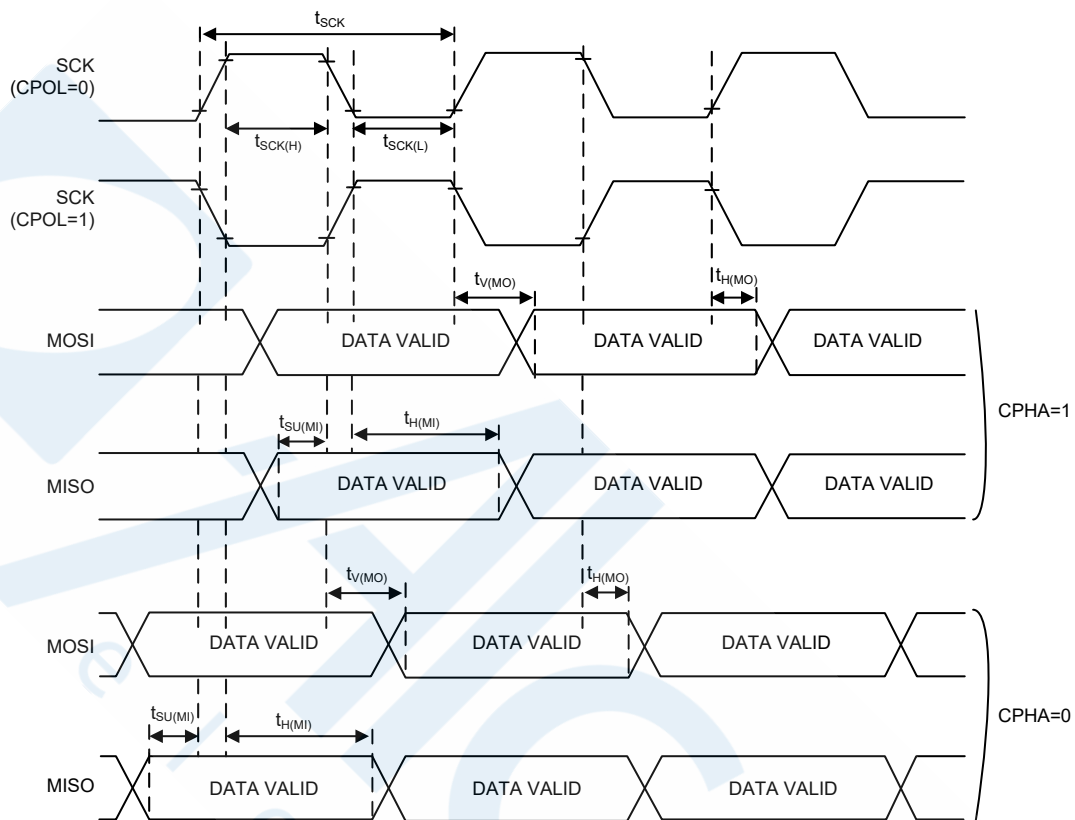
$t_{SCK}$

SCK (CPOL=0)

$t_{SCK(H)}$

$t_{SCK(L)}$

SCK (CPOL=1)

$t_{V(MO)}$

$t_{H(MO)}$

MOSI

DATA VALID

DATA VALID

DATA VALID

$t_{SU(MI)}$

$t_{H(MI)}$

CPHA=1

MISO

DATA VALID

DATA VALID

DATA VALID

$t_{V(MO)}$

$t_{H(MO)}$

MOSI

DATA VALID

DATA VALID

DATA VALID

$t_{SU(MI)}$

$t_{H(MI)}$

CPHA=0

MISO

DATA VALID

DATA VALID

DATA VALID